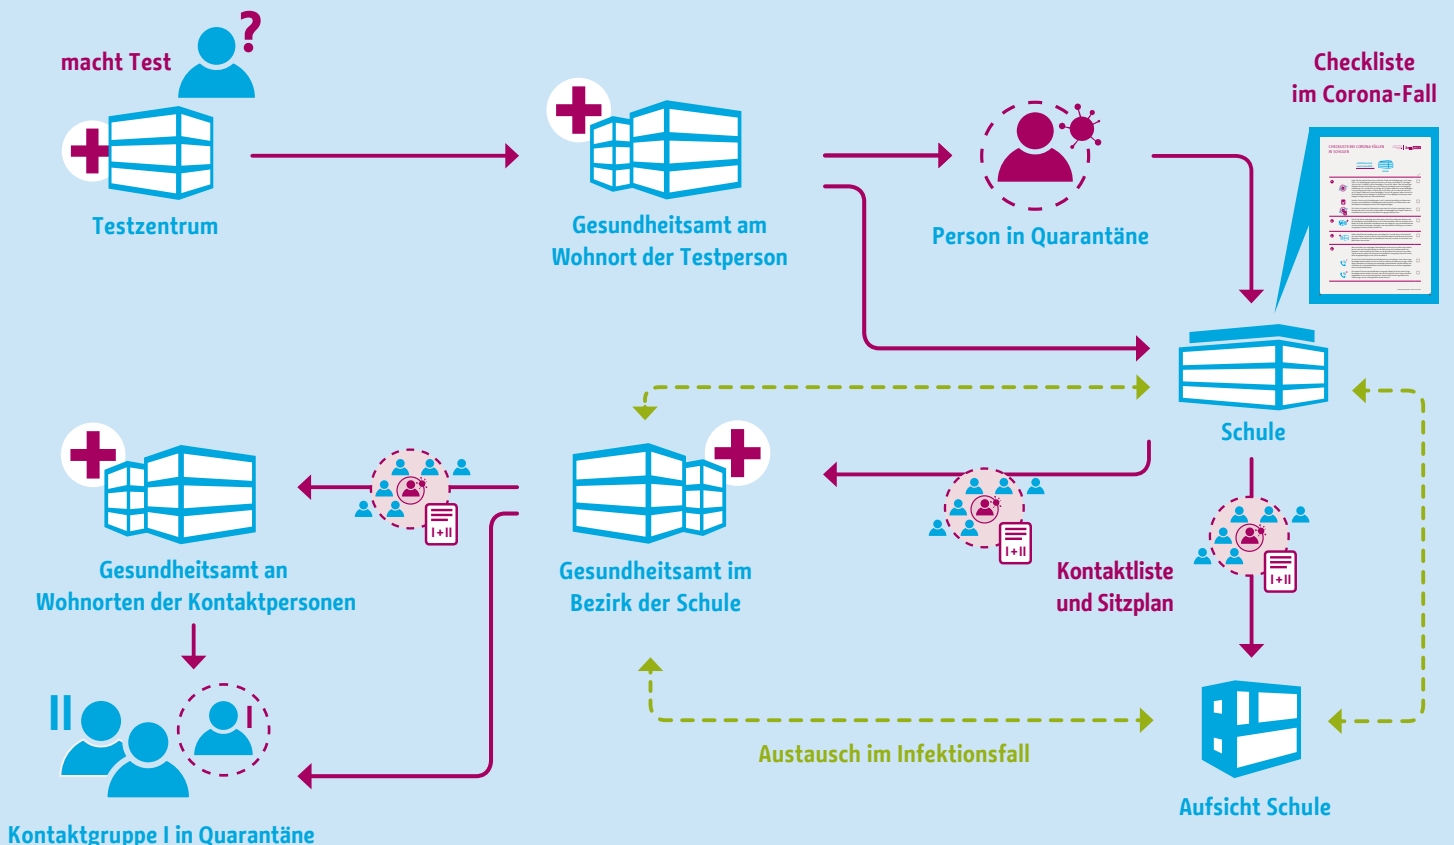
macht Test

Testzentrum

Gesundheitsamt am Wohnort der Testperson

Person in Quarantäne

Checkliste im Corona-Fall

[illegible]

Schule

Gesundheitsamt an Wohnorten der Kontaktpersonen

I+II

Gesundheitsamt im Bezirk der Schule

I+II

Kontaktliste und Sitzplan

I+II

II

I

Kontaktgruppe I in Quarantäne

Austausch im Infektionsfall

Aufsicht Schule